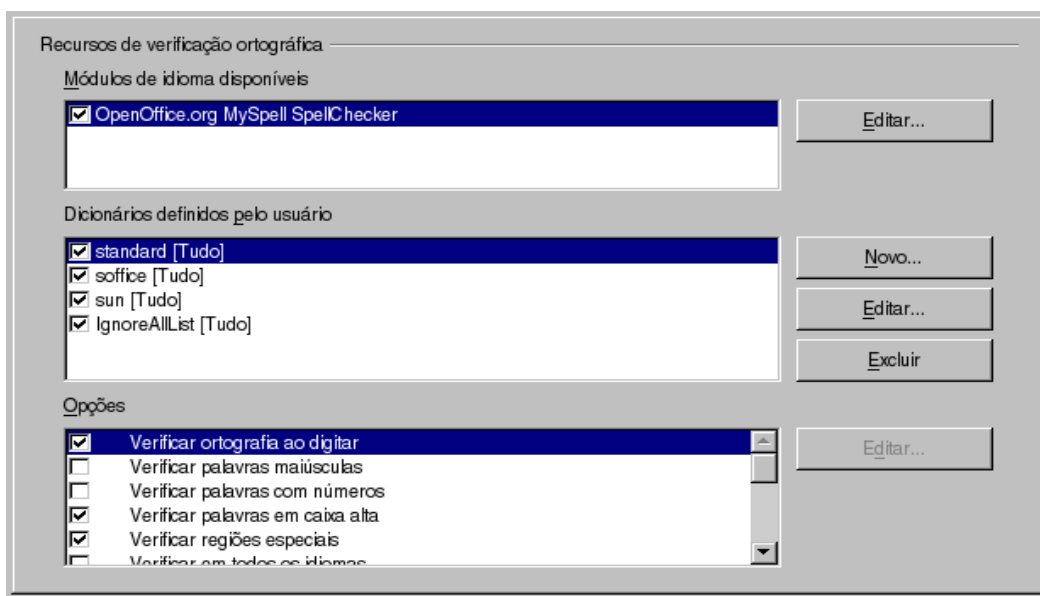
Recursos de verificação ortográfica

Módulos de idioma disponíveis

OpenOffice.org MySpell SpellChecker

Editar...

Dicionários definidos pelo usuário

standard [Tudo]
soffice [Tudo]
sun [Tudo]
IgnoreAllList [Tudo]

Novo...

Editar...

Excluir

Opções

Verificar ortografia ao digitar
Verificar palavras maiúsculas
Verificar palavras com números
Verificar palavras em caixa alta
Verificar regiões especiais
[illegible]

Editar...